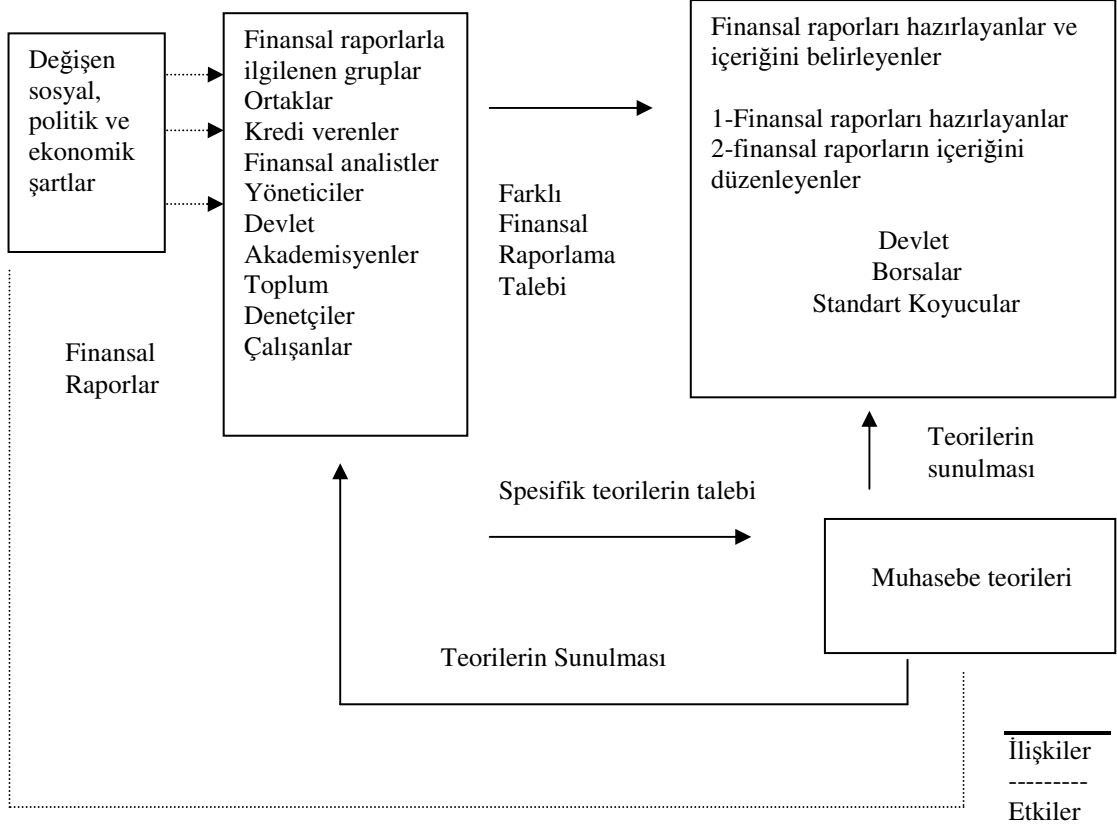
Değişen sosyal, politik ve ekonomik şartlar

Finansal raporlarla ilgilenen gruplar
Ortaklar
Kredi verenler
Finansal analistler
Yöneticiler
Devlet
Akademisyenler
Toplum
Denetçiler
Çalışanlar

Farklı Finansal Raporlama Talebi

Finansal raporları hazırlayanlar ve içeriğini belirleyenler

1-Finansal raporları hazırlayanlar
2-finansal raporların içeriğini düzenleyenler

Devlet
Borsalar
Standart Koyucular

Finansal Raporlar

Teorilerin sunulması

Spesifik teorilerin talebi

Muhasebe teorileri

Teorilerin Sunulması

İlişkiler
---------
Etkiler